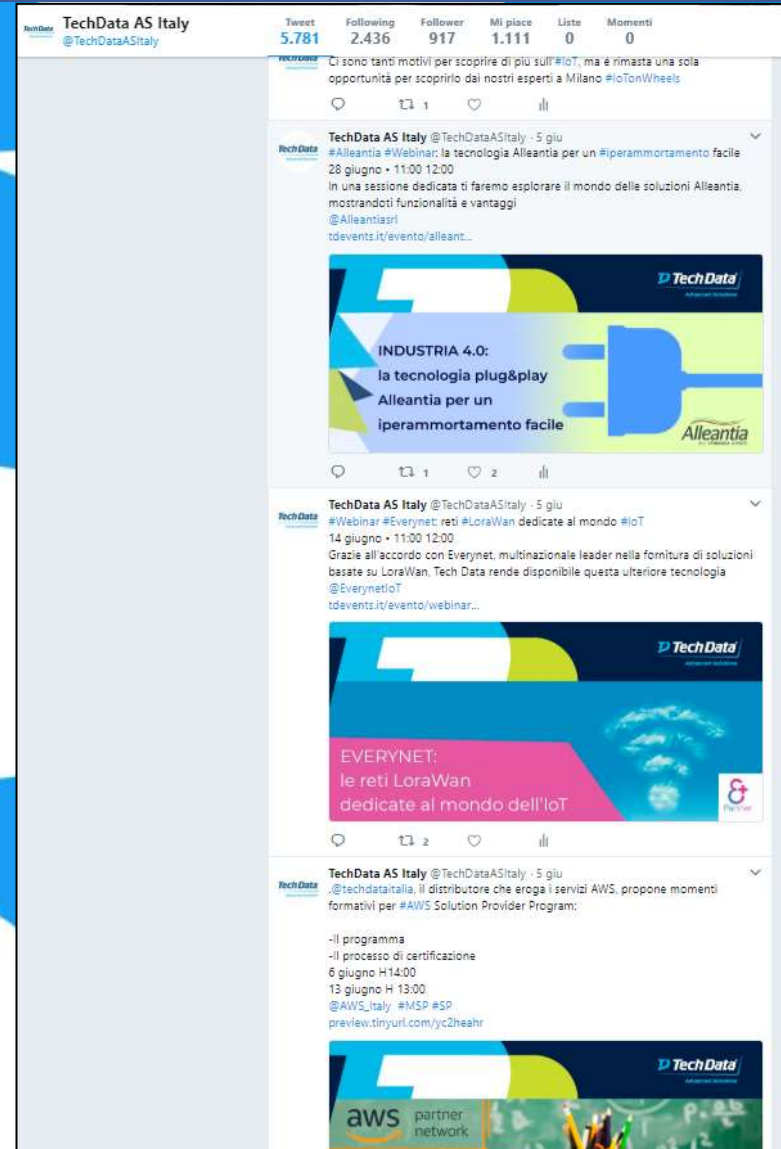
TechData AS Italy
@TechDataASItaly

Tweet 5.781 Following 2.436 Follower 917 Mi piace 1.111 Liste 0 Momenti 0

Ci sono tanti motivi per scoprire di più sull'#IoT, ma è rimasta una sola opportunità per scoprirlo dai nostri esperti a Milano #IoTonWheels

1

TechData AS Italy @TechDataASItaly · 5 giu
#Alleantia #Webinar: la tecnologia Alleantia per un #iperammortamento facile
28 giugno • 11:00 12:00
In una sessione dedicata ti faremo esplorare il mondo delle soluzioni Alleantia, mostrandoti funzionalità e vantaggi
@Alleantiasrl
tdevents.it/evento/alleant...

TechData
INDUSTRIA 4.0: la tecnologia plug&play Alleantia per un iperammortamento facile
Alleantia

1 2

TechData AS Italy @TechDataASItaly · 5 giu
#Webinar #Everynet: reti #LoraWan dedicate al mondo #IoT
14 giugno • 11:00 12:00
Grazie all'accordo con Everynet, multinazionale leader nella fornitura di soluzioni basate su LoraWan, Tech Data rende disponibile questa ulteriore tecnologia
@EverynetIoT
tdevents.it/evento/webinar...

TechData
EVERYNET: le reti LoraWan dedicate al mondo dell'IoT
Partner

2

TechData AS Italy @TechDataASItaly · 5 giu
.@techdataitalia, il distributore che eroga i servizi AWS, propone momenti formativi per #AWS Solution Provider Program:

-Il programma
-Il processo di certificazione
6 giugno H14:00
13 giugno H 13:00
@AWS_Italy #MSP #SP
preview.tinyurl.com/yc2heahr

TechData
aws partner network